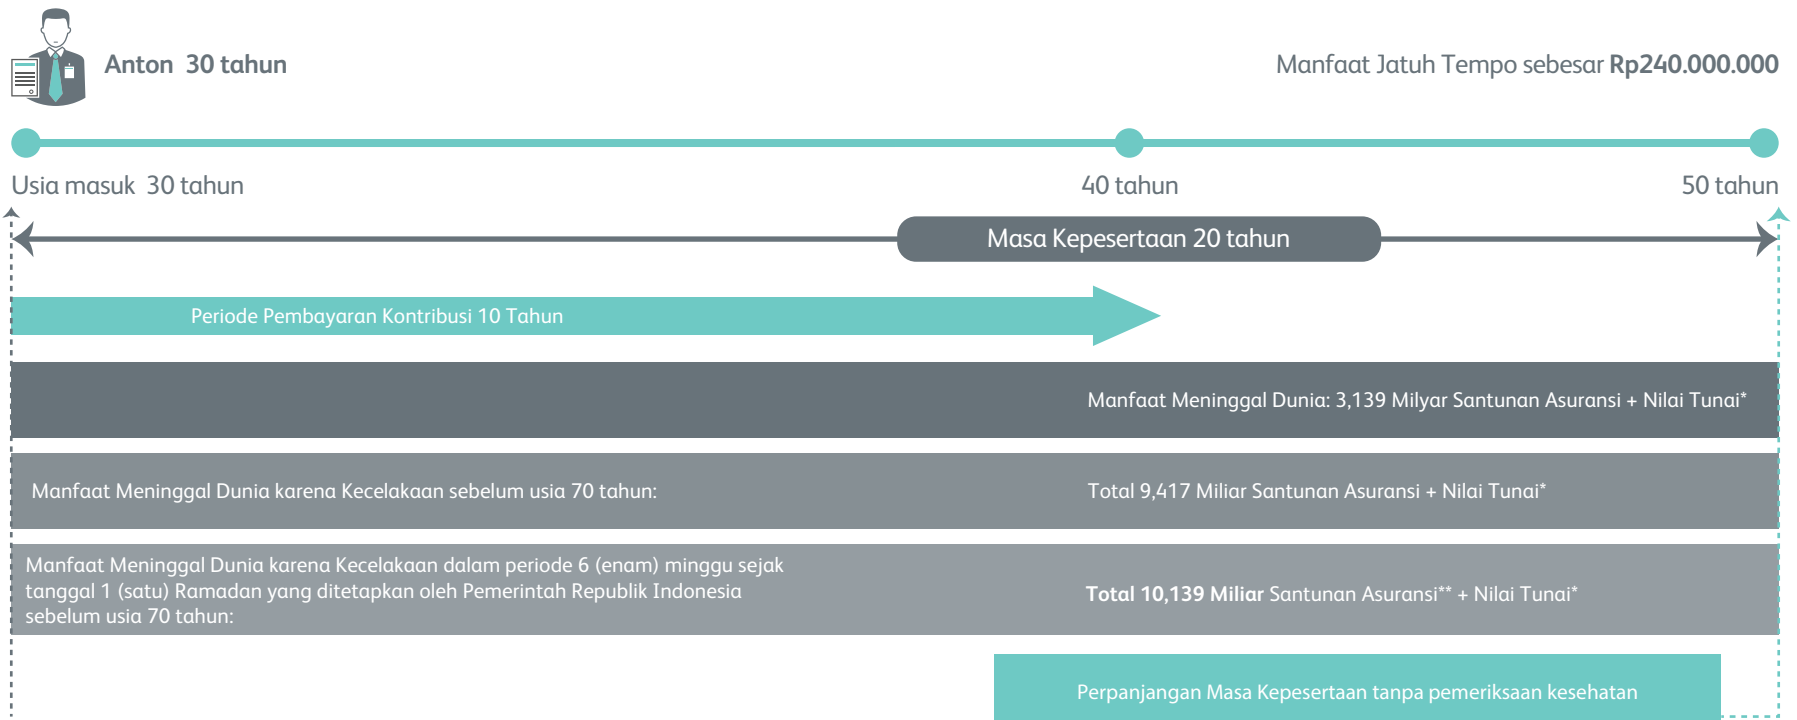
Anton 30 tahun

Manfaat Jatuh Tempo sebesar **Rp240.000.000**

Usia masuk 30 tahun

40 tahun

50 tahun

Masa Kepesertaan 20 tahun

Periode Pembayaran Kontribusi 10 Tahun

Manfaat Meninggal Dunia: 3,139 Milyar Santunan Asuransi + Nilai Tunai*

Manfaat Meninggal Dunia karena Kecelakaan sebelum usia 70 tahun:

Total 9,417 Miliar Santunan Asuransi + Nilai Tunai*

Manfaat Meninggal Dunia karena Kecelakaan dalam periode 6 (enam) minggu sejak tanggal 1 (satu) Ramadan yang ditetapkan oleh Pemerintah Republik Indonesia sebelum usia 70 tahun:

**Total 10,139 Miliar** Santunan Asuransi** + Nilai Tunai*

Perpanjangan Masa Kepesertaan tanpa pemeriksaan kesehatan